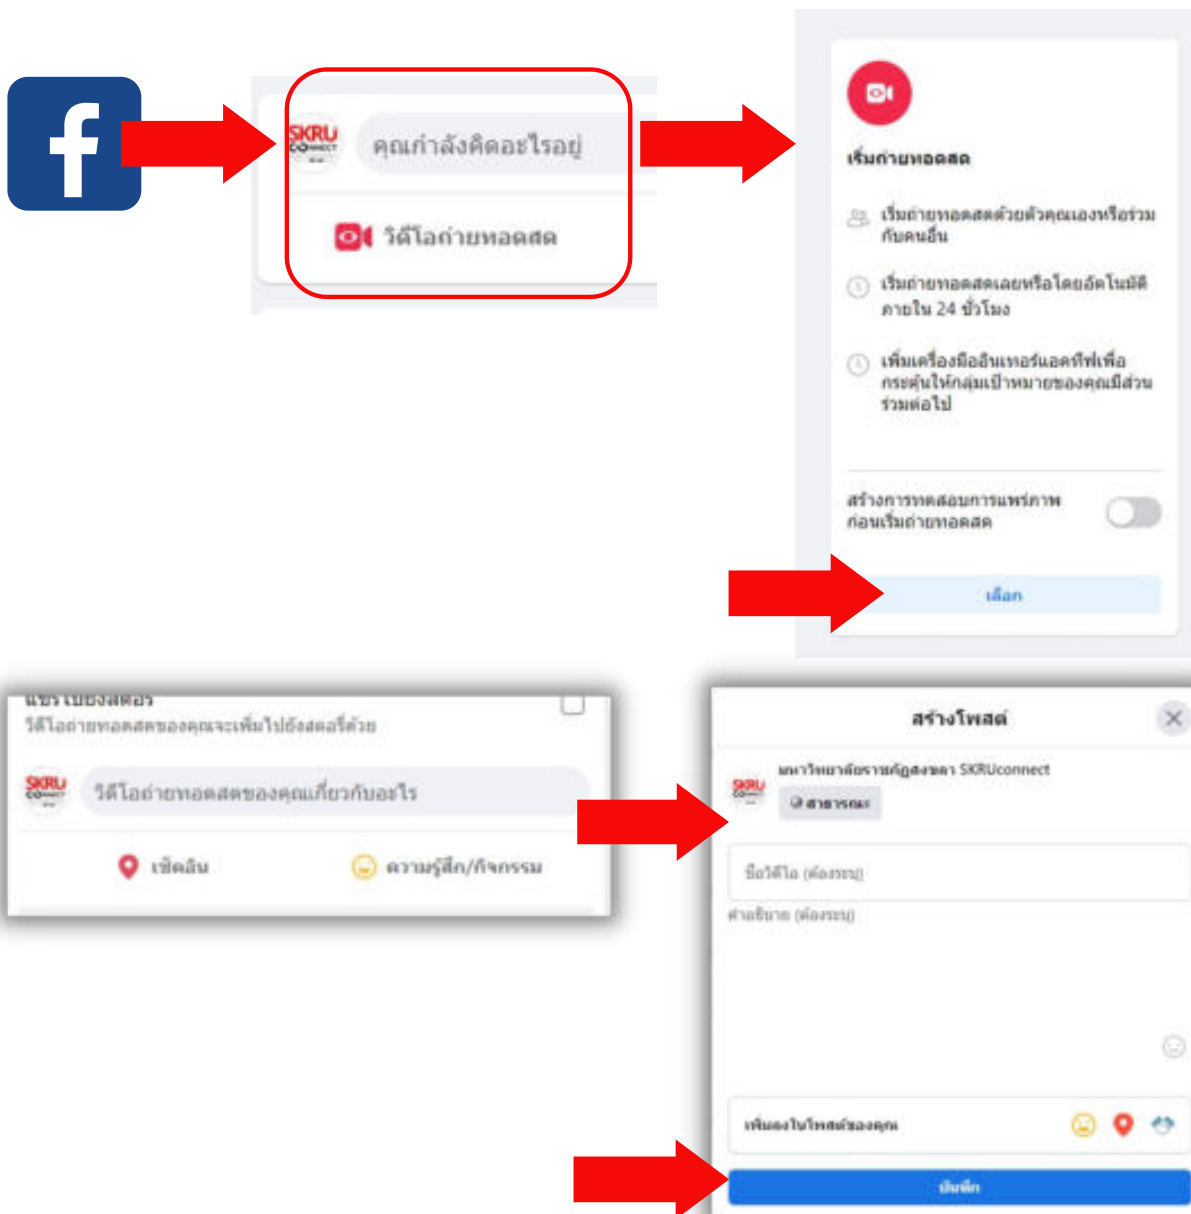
f

SKRU CONNECT

คุณกำลังคิดอะไรอยู่

วิดีโอถ่ายทอดสด

เริ่มถ่ายทอดสด

เริ่มถ่ายทอดสดด้วยตัวคุณเองหรือร่วมกับคนอื่น

เริ่มถ่ายทอดสดเลยหรือโดยอัตโนมัติภายใน 24 ชั่วโมง

เพิ่มเครื่องมืออินเทอร์แอคทีฟเพื่อกระตุ้นให้กลุ่มเป้าหมายของคุณมีส่วนร่วมต่อไป

สร้างการทดสอบการแพร่ภาพก่อนเริ่มถ่ายทอดสด

เลือก

แชร์ไปยังสตอรี่

วิดีโอถ่ายทอดสดของคุณจะเพิ่มไปยังสตอรี่ด้วย

SKRU

วิดีโอถ่ายทอดสดของคุณเกี่ยวกับอะไร

เช็คอิน

ความรู้สึก/กิจกรรม

สร้างโพสต์

มหาวิทยาลัยราชภัฏสงขลา SKRUconnect

สาธารณะ

ชื่อวิดีโอ (ต้องระบุ)

คำอธิบาย (ต้องระบุ)

เพิ่มลงในโพสต์ของคุณ

บันทึก